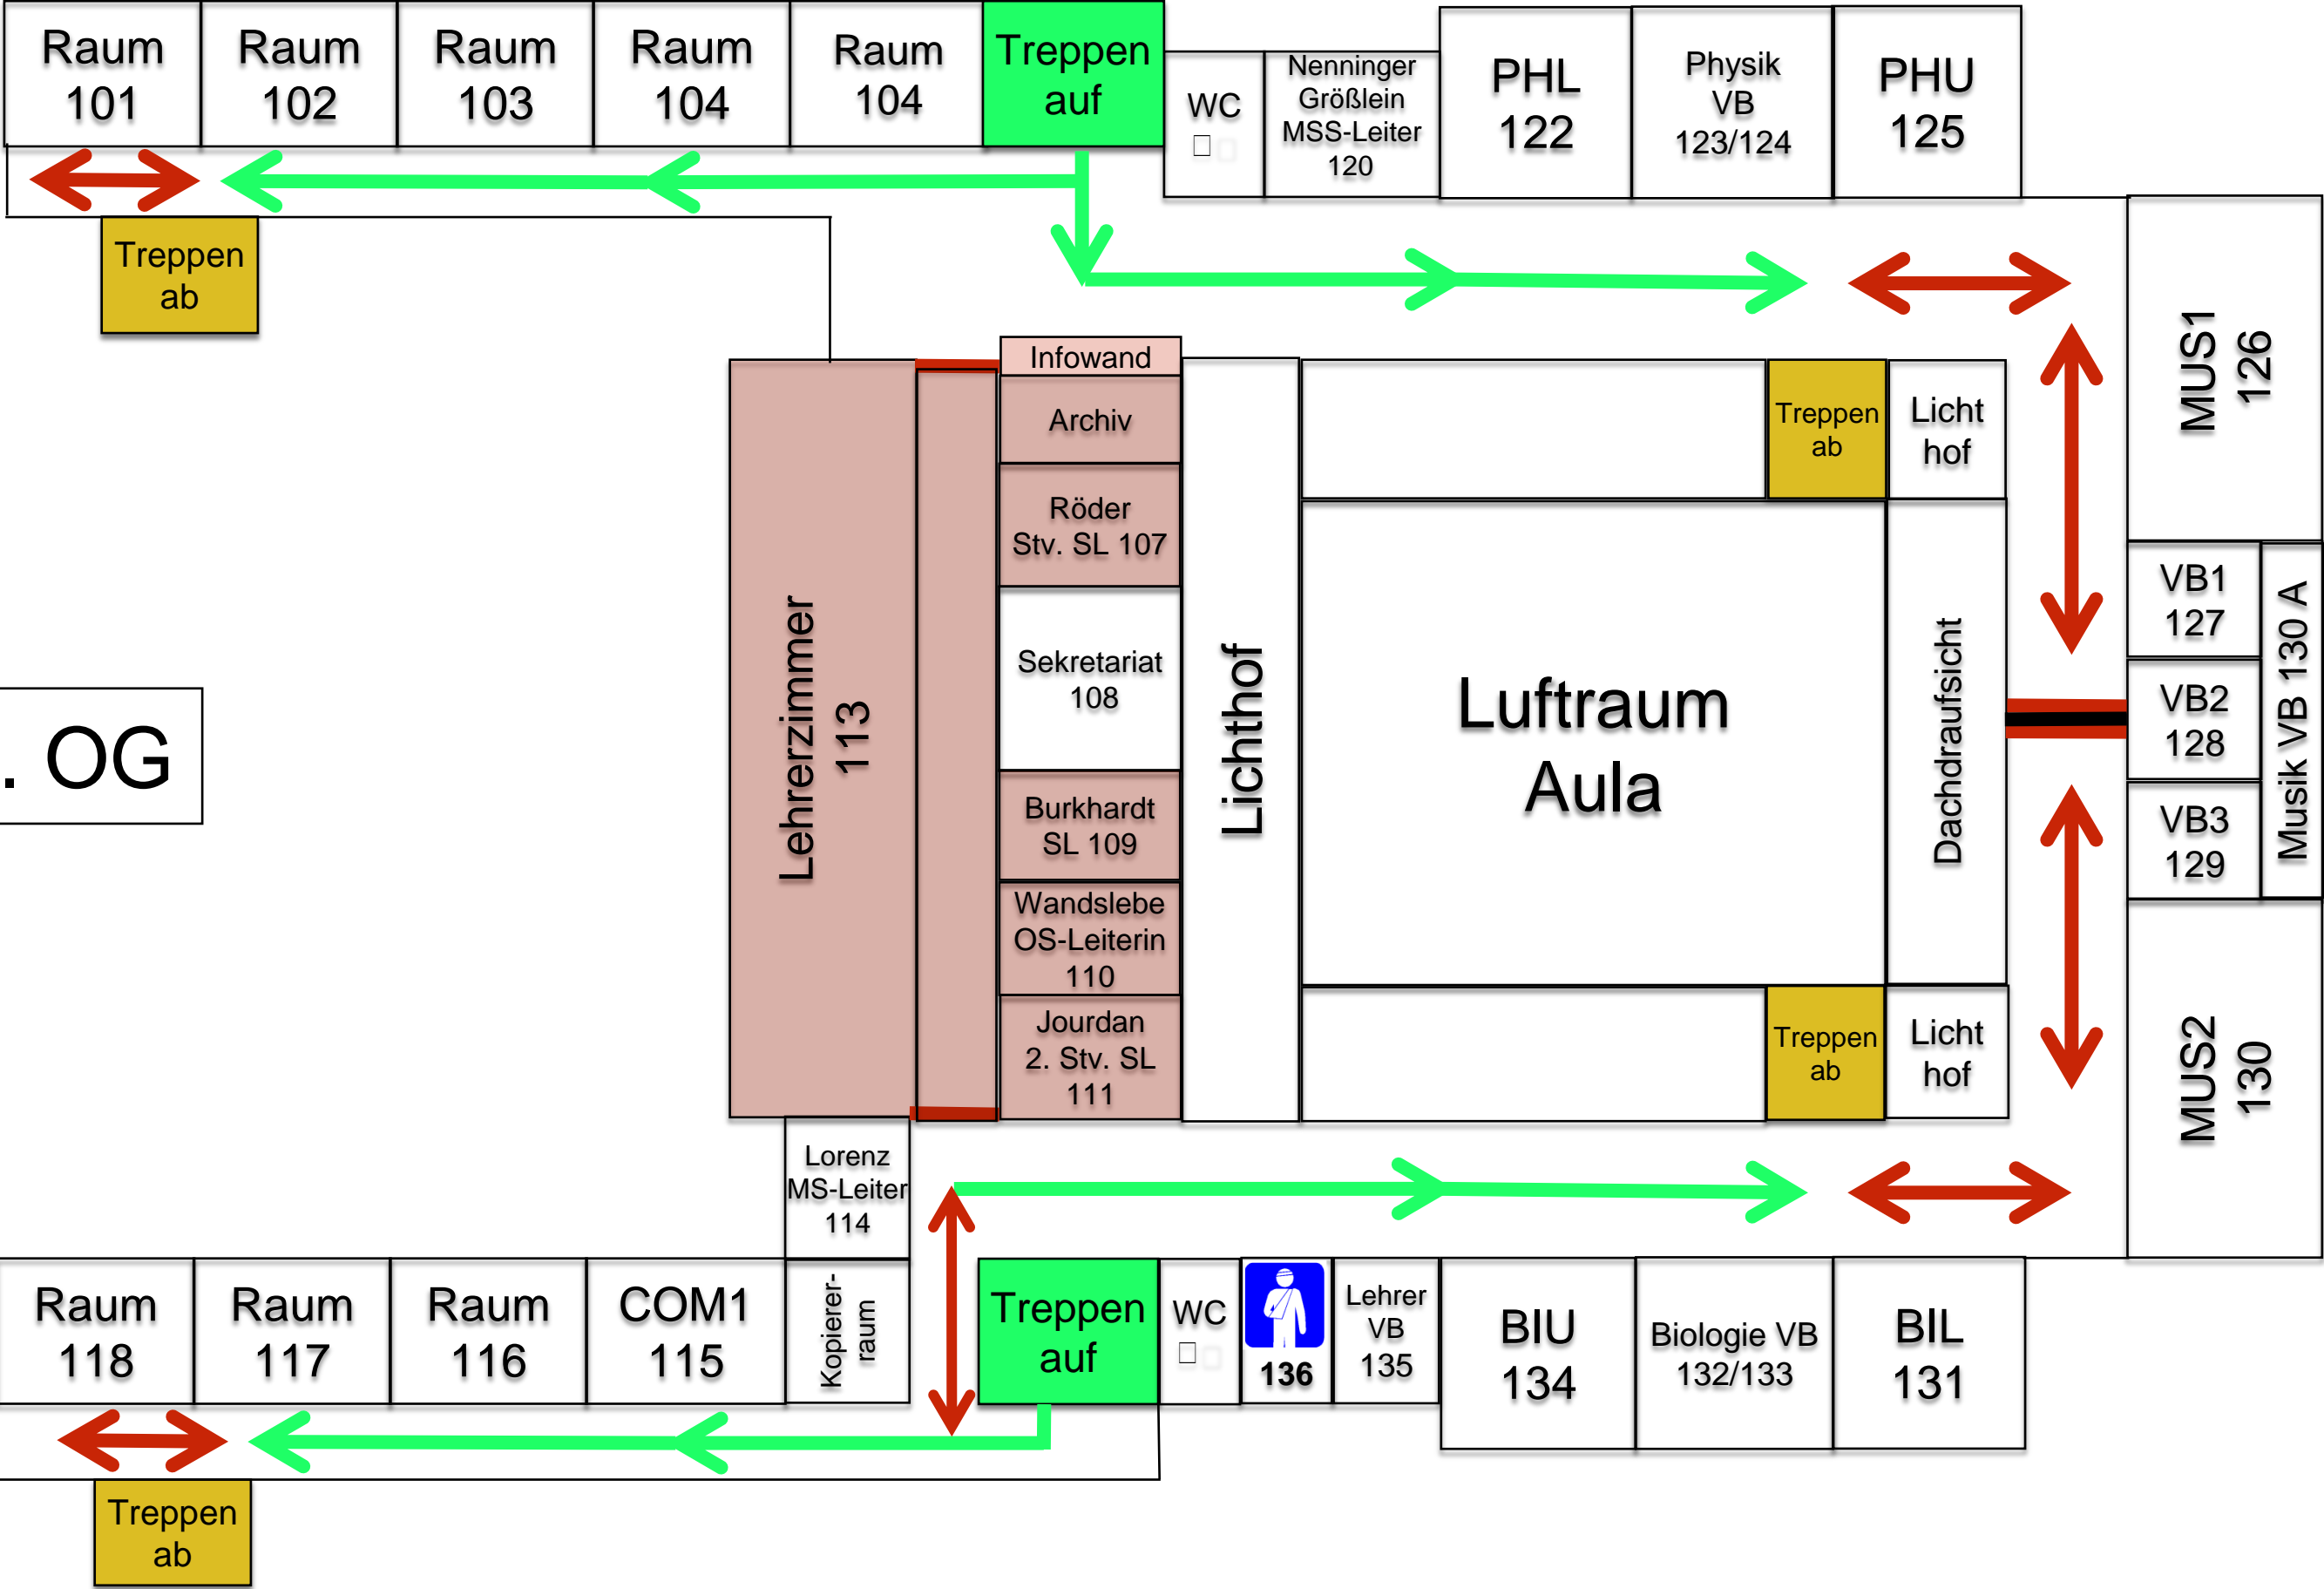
Raum 101

Raum 102

Raum 103

Raum 104

Raum 104

Treppen auf

WC

Nenninger Größlein MSS-Leiter 120

PHL 122

Physik VB 123/124

PHU 125

Treppen ab

MUS1 126

Infowand

Archiv

Röder Stv. SL 107

Sekretariat 108

Burkhardt SL 109

Wandslebe OS-Leiterin 110

Jourdan 2. Stv. SL 111

Lehrerzimmer 113

Lichthof

Treppen ab

Licht hof

Luftraum Aula

Dachdraufsicht

VB1 127

VB2 128

VB3 129

Musik VB 130 A

. OG

Treppen ab

Licht hof

MUS2 130

Lorenz MS-Leiter 114

Raum 118

Raum 117

Raum 116

COM1 115

Kopierer-raum

Treppen auf

WC

136

Lehrer VB 135

BIU 134

Biologie VB 132/133

BIL 131

Treppen ab